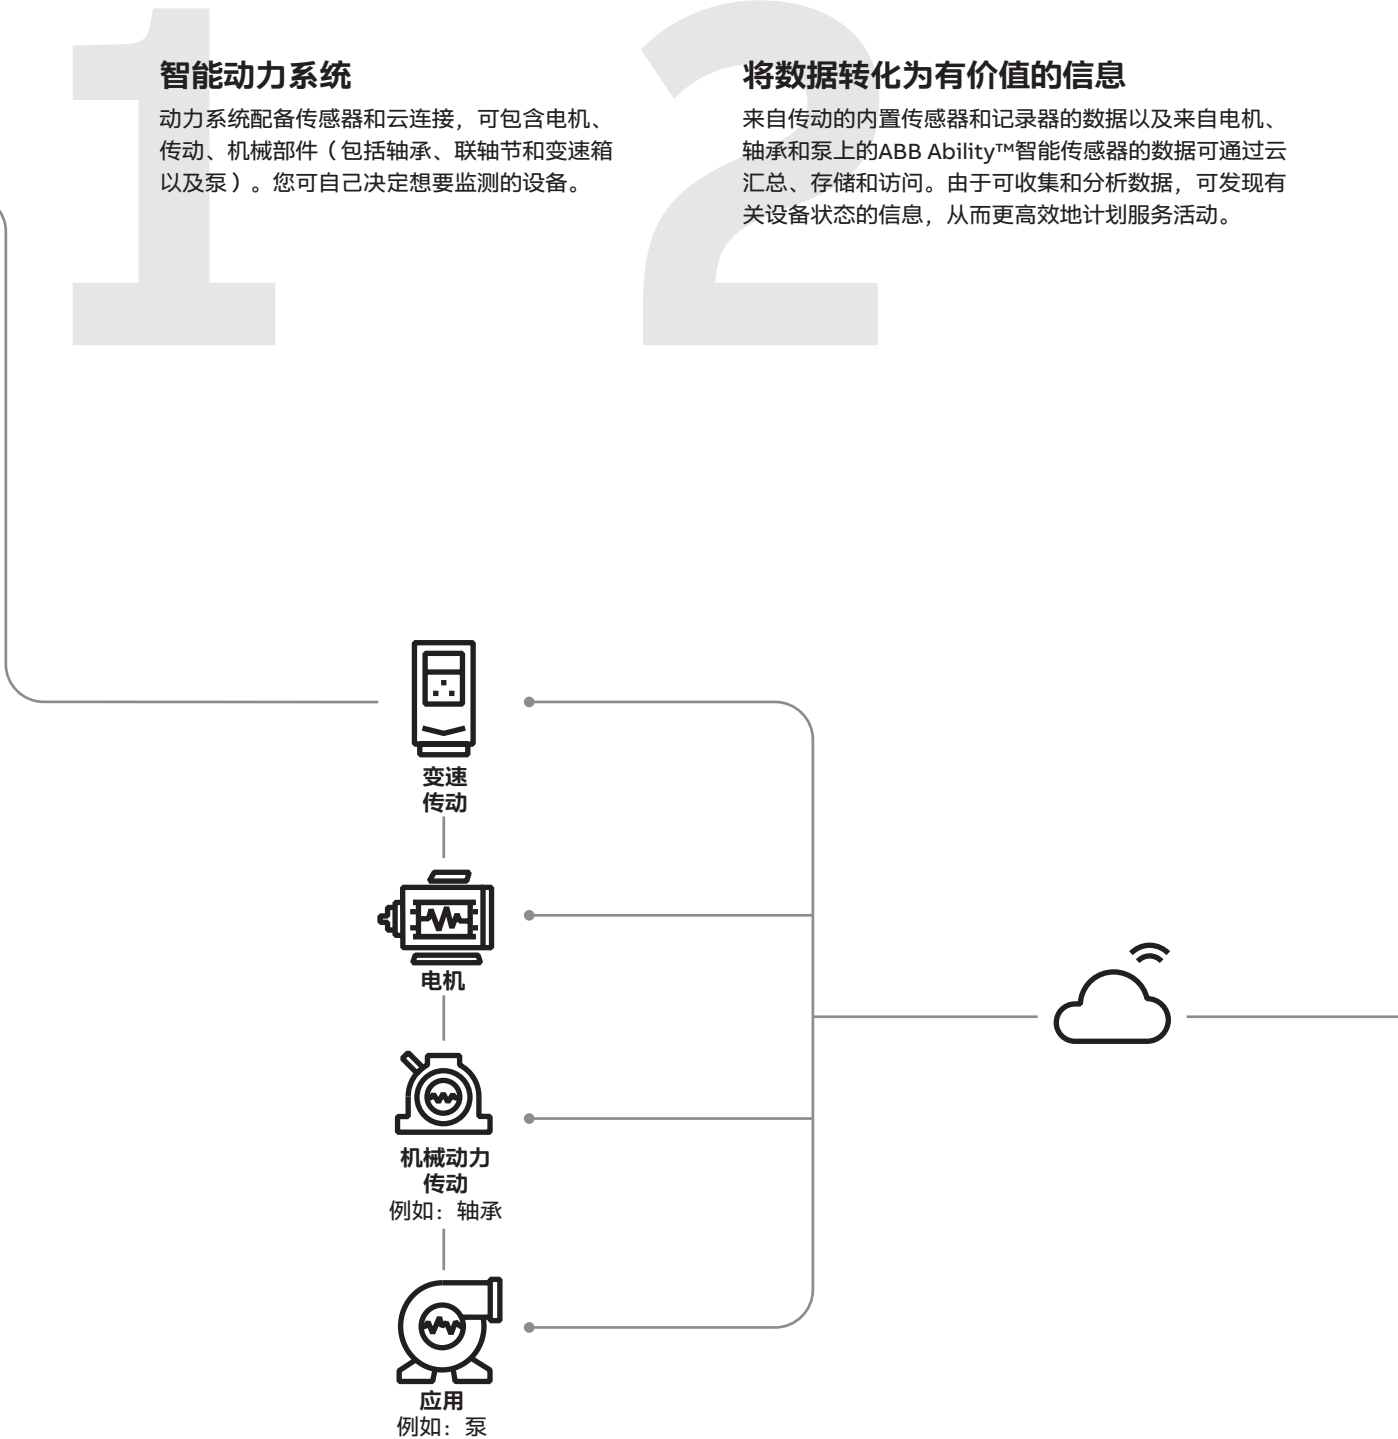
1

智能动力系统

动力系统配备传感器和云连接，可包含电机、传动、机械部件（包括轴承、联轴节和变速箱以及泵）。您可自己决定想要监测的设备。

2

将数据转化为有价值的信息

来自传动的内置传感器和记录器的数据以及来自电机、轴承和泵上的ABB Ability™智能传感器的数据可通过云汇总、存储和访问。由于可收集和分析数据，可发现有关设备状态的信息，从而更高效地计划服务活动。

变速
传动

电机

机械动力
传动
例如：轴承

应用
例如：泵